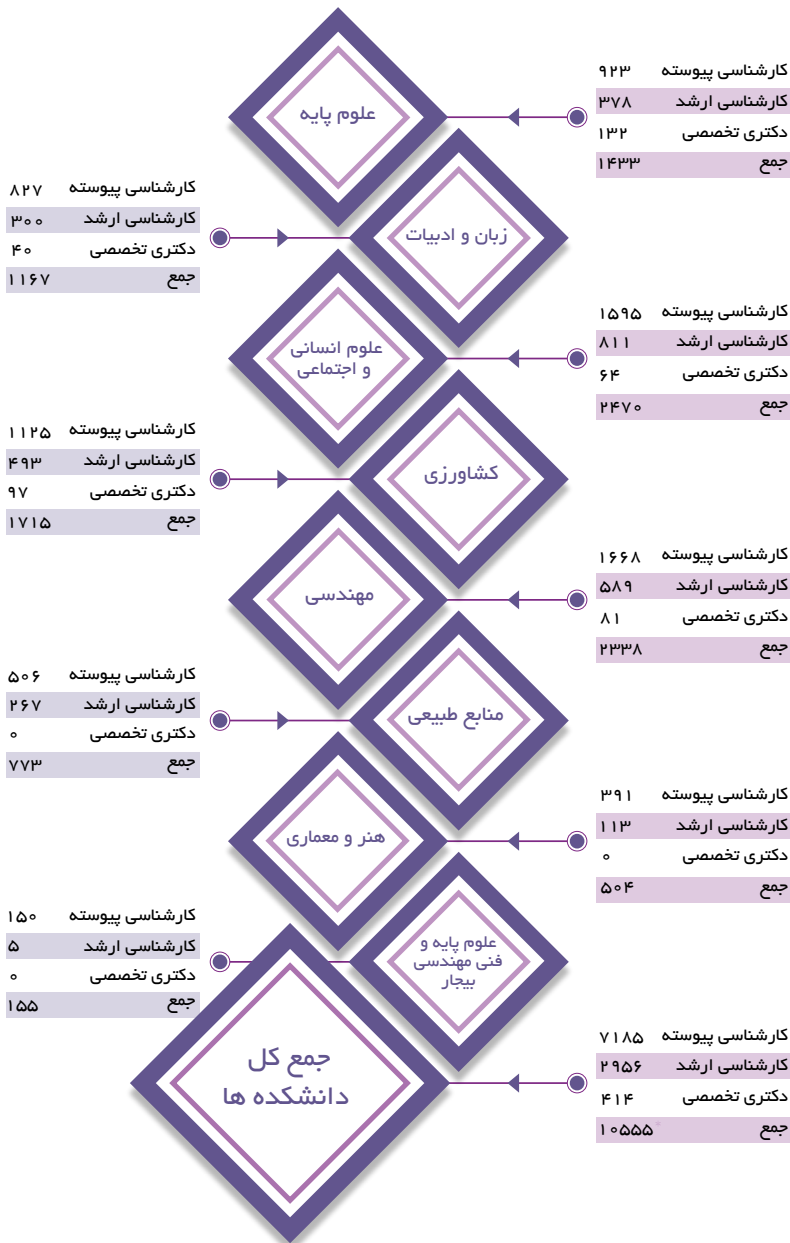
علوم پایه

کارشناسی پیوسته ۹۲۳
کارشناسی ارشد ۳۷۸
دکتری تخصصی ۱۳۲
جمع ۱۴۳۳

زبان و ادبیات

کارشناسی پیوسته ۸۲۷
کارشناسی ارشد ۳۰۰
دکتری تخصصی ۴۰
جمع ۱۱۶۷

علوم انسانی و اجتماعی

کارشناسی پیوسته ۱۵۹۵
کارشناسی ارشد ۸۱۱
دکتری تخصصی ۶۴
جمع ۲۴۷۰

کشاورزی

کارشناسی پیوسته ۱۱۲۵
کارشناسی ارشد ۴۹۳
دکتری تخصصی ۹۷
جمع ۱۷۱۵

مهندسی

کارشناسی پیوسته ۱۶۶۸
کارشناسی ارشد ۵۸۹
دکتری تخصصی ۸۱
جمع ۲۳۳۸

منابع طبیعی

کارشناسی پیوسته ۵۰۶
کارشناسی ارشد ۲۶۷
دکتری تخصصی ۰
جمع ۷۷۳

هنر و معماری

کارشناسی پیوسته ۳۹۱
کارشناسی ارشد ۱۱۳
دکتری تخصصی ۰
جمع ۵۰۴

علوم پایه و فنی مهندسی بیجار

کارشناسی پیوسته ۱۵۰
کارشناسی ارشد ۵
دکتری تخصصی ۰
جمع ۱۵۵

جمع کل دانشکده ها

کارشناسی پیوسته ۷۱۸۵
کارشناسی ارشد ۲۹۵۶
دکتری تخصصی ۴۱۴
جمع ۱۰۵۵۵